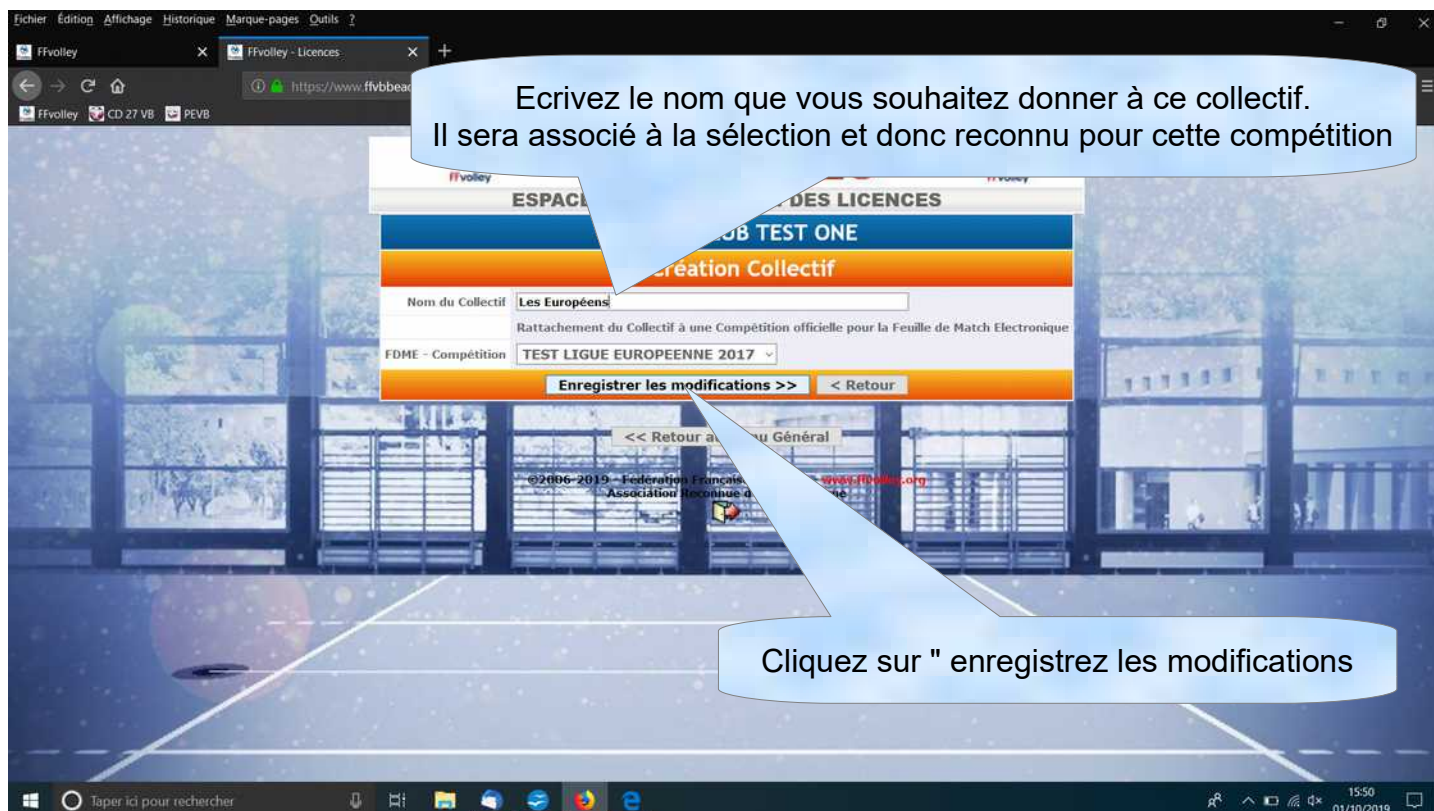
Fichier Édition Affichage Historique Marque-pages Outils ?

FFvolley
FFvolley - Licences

https://www.ffvbbea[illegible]

FFvolley CD 27 VB PEVB

Ecrivez le nom que vous souhaitez donner à ce collectif.
Il sera associé à la sélection et donc reconnu pour cette compétition

ffvolley
ffvolley

ESPAC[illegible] DES LICENCES

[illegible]UB TEST ONE

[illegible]réation Collectif

| Nom du Collectif | Les Européens |
|---|---|
| | Rattachement du Collectif à une Compétition officielle pour la Feuille de Match Electronique |
| FDME - Compétition | TEST LIGUE EUROPEENNE 2017 |

Enregistrer les modifications >> < Retour

<< Retour a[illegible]u Général

©2006-2019 - Fédération Françai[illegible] www.ffvolley.org
Association Reconnue d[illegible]

Cliquez sur " enregistrez les modifications

Taper ici pour rechercher

15:50
01/10/2019